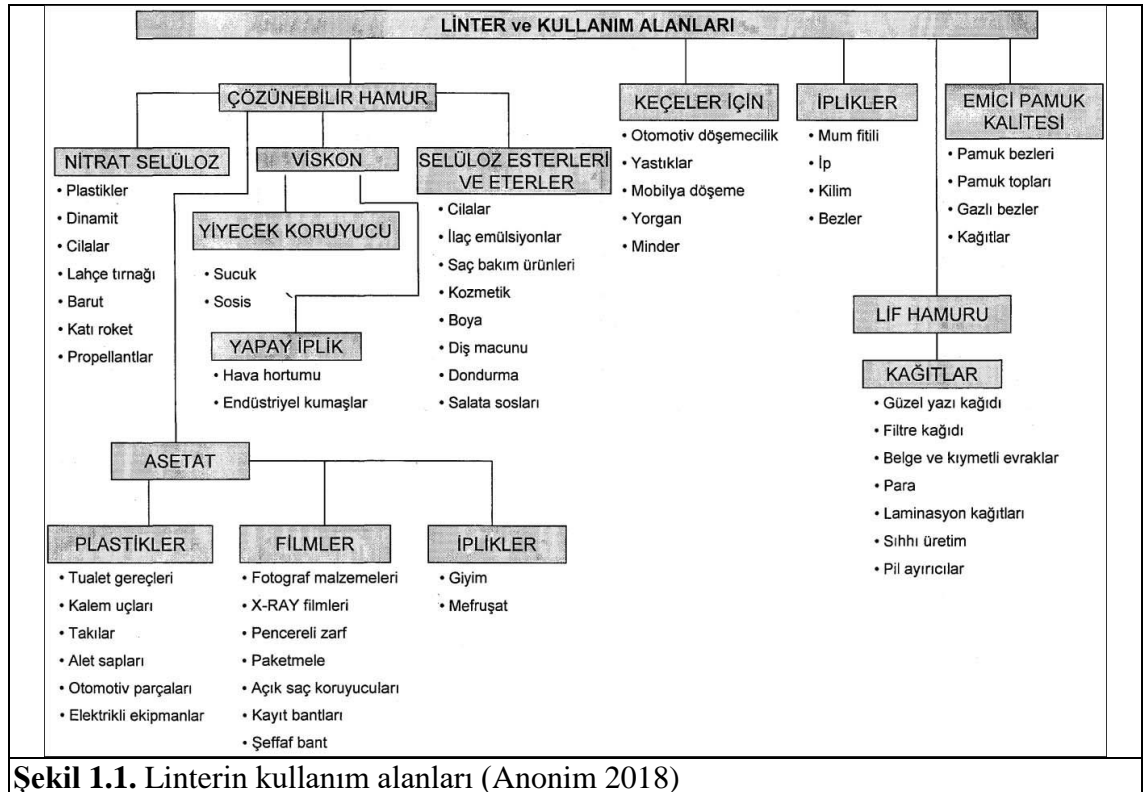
LİNTER ve KULLANIM ALANLARI

ÇÖZÜNEBİLİR HAMUR

NİTRAT SELÜLOZ
• Plastikler
• Dinamit
• Cilalar
• Lahçe tırnağı
• Barut
• Katı roket
• Propellantlar

VİSKON

YİYECEK KORUYUCU
• Sucuk
• Sosis

YAPAY İPLİK
• Hava hortumu
• Endüstriyel kumaşlar

SELÜLOZ ESTERLERİ VE ETERLER
• Cilalar
• İlaç emülsiyonlar
• Saç bakım ürünleri
• Kozmetik
• Boya
• Diş macunu
• Dondurma
• Salata sosları

KEÇELER İÇİN
• Otomotiv döşemecilik
• Yastıklar
• Mobilya döşeme
• Yorgan
• Minder

İPLİKLER
• Mum fitili
• İp
• Kilim
• Bezler

EMİCİ PAMUK KALİTESİ
• Pamuk bezleri
• Pamuk topları
• Gazlı bezler
• Kağıtlar

LİF HAMURU

KAĞITLAR
• Güzel yazı kağıdı
• Filtre kağıdı
• Belge ve kıymetli evraklar
• Para
• Laminasyon kağıtları
• Sıhhı üretim
• Pil ayırıcılar

ASETAT

PLASTİKLER
• Tualet gereçleri
• Kalem uçları
• Takılar
• Alet sapları
• Otomotiv parçaları
• Elektrikli ekipmanlar

FİLMLER
• Fotograf malzemeleri
• X-RAY filmleri
• Pencereli zarf
• Paketmele
• Açık saç koruyucuları
• Kayıt bantları
• Şeffaf bant

İPLİKLER
• Giyim
• Mefruşat

Şekil 1.1. Linterin kullanım alanları (Anonim 2018)